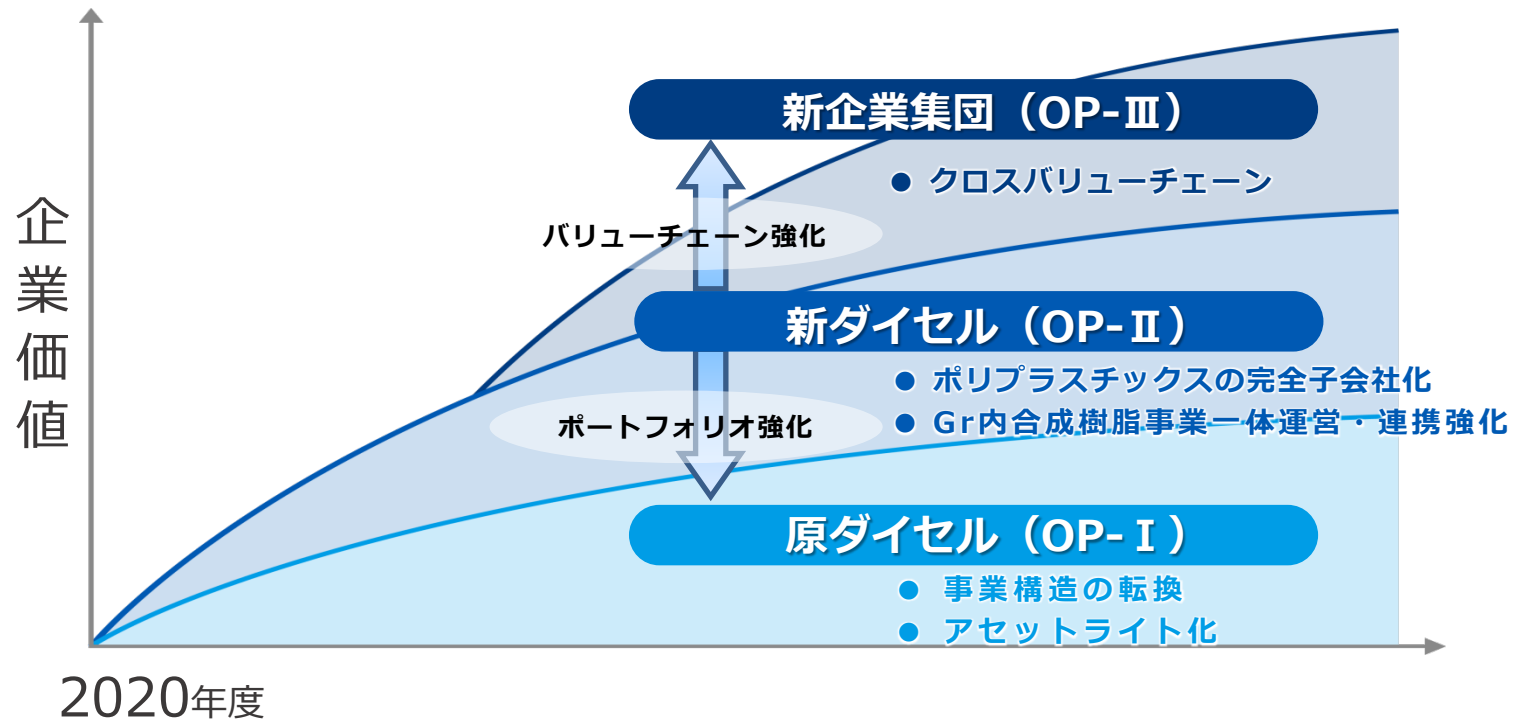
企業価値

新企業集団（OP-Ⅲ）

● クロスバリューチェーン

バリューチェーン強化

新ダイセル（OP-Ⅱ）

● ポリプラスチックスの完全子会社化
● Gr内合成樹脂事業一体運営・連携強化

ポートフォリオ強化

原ダイセル（OP-Ⅰ）

● 事業構造の転換
● アセットライト化

2020年度